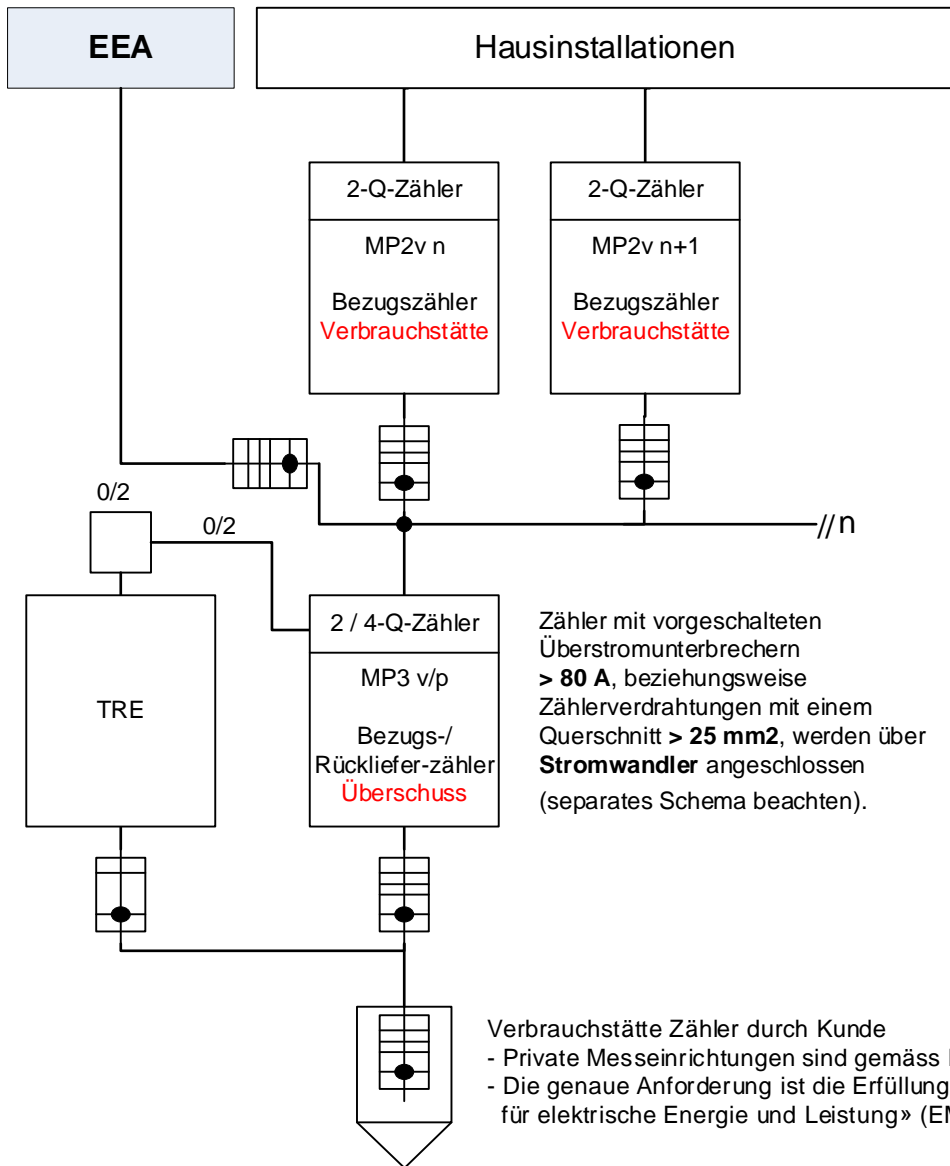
EEA

Hausinstallationen

2-Q-Zähler

MP2v n

Bezugszähler
Verbrauchstätte

2-Q-Zähler

MP2v n+1

Bezugszähler
Verbrauchstätte

0/2

0/2

//n

TRE

2 / 4-Q-Zähler

MP3 v/p

Bezugs-/
Rückliefer-zähler
Überschuss

Zähler mit vorgeschalteten Überstromunterbrechern **> 80 A**, beziehungsweise Zählerverdrahtungen mit einem Querschnitt **> 25 mm2**, werden über **Stromwandler** angeschlossen
(separates Schema beachten).

Verbrauchstätte Zähler durch Kunde
- Private Messeinrichtungen sind gemäss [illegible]
- Die genaue Anforderung ist die Erfüllung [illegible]
für elektrische Energie und Leistung» (E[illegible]